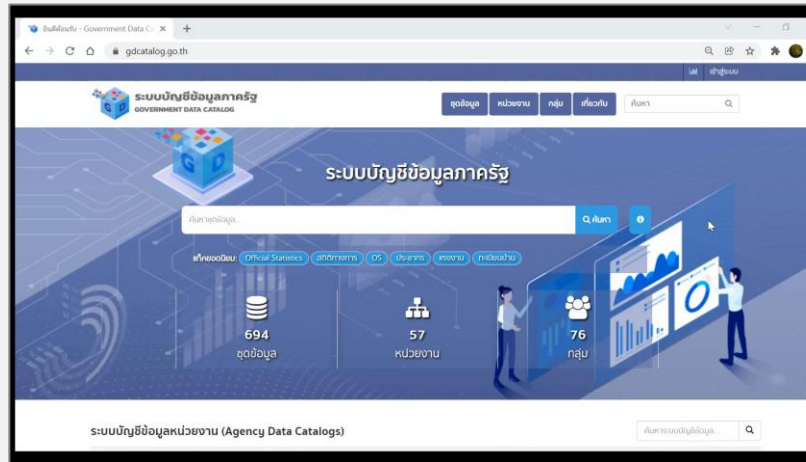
ยินดีต้อนรับ - Government Data C ×
gdcatalog.go.th

เข้าสู่ระบบ

ระบบบัญชีข้อมูลภาครัฐ
GOVERNMENT DATA CATALOG

ชุดข้อมูล หน่วยงาน กลุ่ม เกี่ยวกับ ค้นหา

G D

ระบบบัญชีข้อมูลภาครัฐ

ค้นหาชุดข้อมูล... ค้นหา

แท็กยอดนิยม: Official Statistics สถิติทางการ OS ประชากร แรงงาน ทะเบียนบ้าน

694
ชุดข้อมูล

57
หน่วยงาน

76
กลุ่ม

ระบบบัญชีข้อมูลหน่วยงาน (Agency Data Catalogs)

ค้นหาระบบบัญชีข้อมูล...